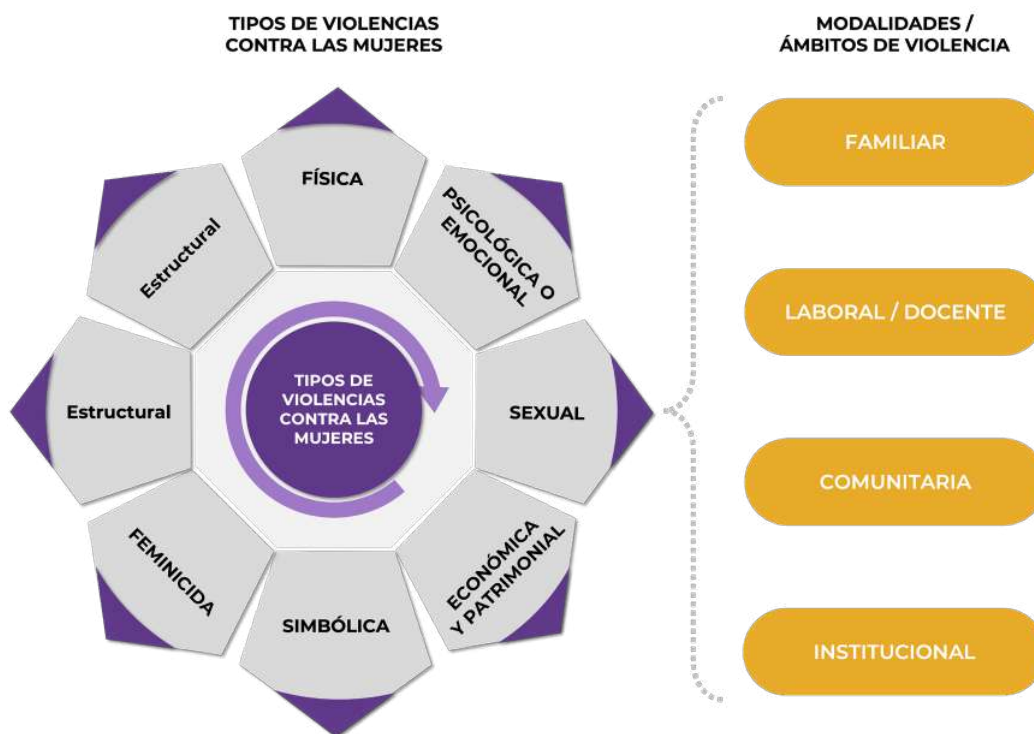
TIPOS DE VIOLENCIAS CONTRA LAS MUJERES

MODALIDADES / ÁMBITOS DE VIOLENCIA

FÍSICA

PSICOLÓGICA O EMOCIONAL

SEXUAL

ECONÓMICA Y PATRIMONIAL

SIMBÓLICA

FEMINICIDA

Estructural

Estructural

TIPOS DE VIOLENCIAS CONTRA LAS MUJERES

FAMILIAR

LABORAL / DOCENTE

COMUNITARIA

INSTITUCIONAL